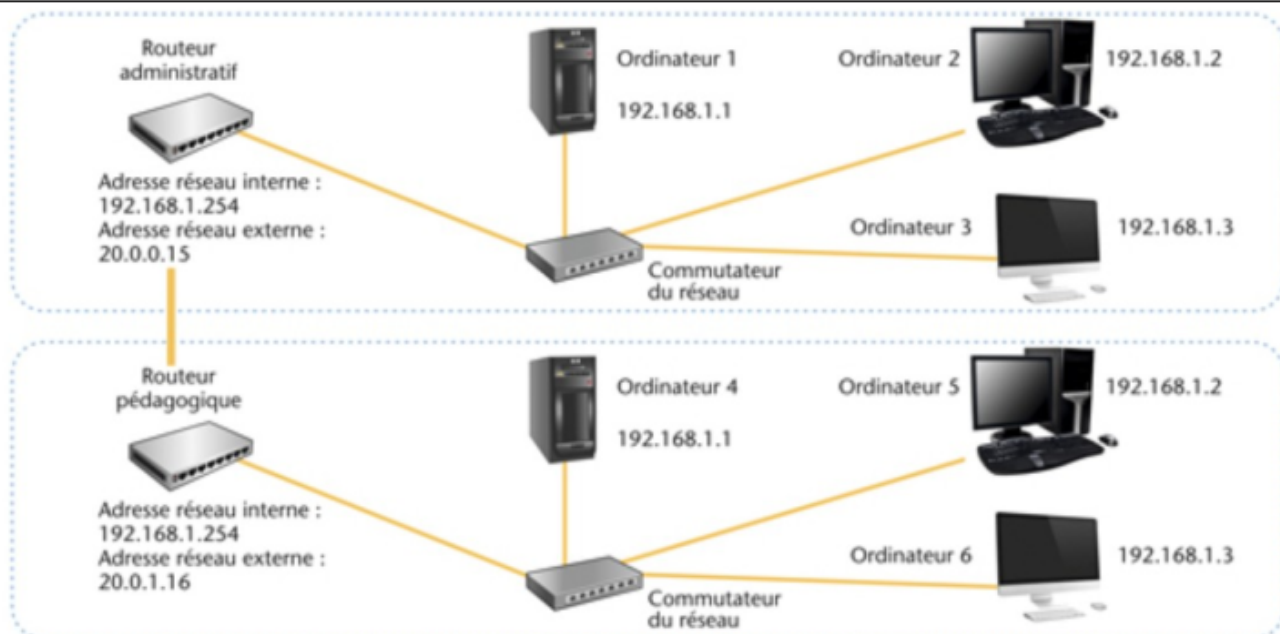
Routeur administratif

Adresse réseau interne : 192.168.1.254
Adresse réseau externe : 20.0.0.15

Ordinateur 1
192.168.1.1

Ordinateur 2
192.168.1.2

Ordinateur 3
192.168.1.3

Commutateur du réseau

Routeur pédagogique

Adresse réseau interne : 192.168.1.254
Adresse réseau externe : 20.0.1.16

Ordinateur 4
192.168.1.1

Ordinateur 5
192.168.1.2

Ordinateur 6
192.168.1.3

Commutateur du réseau